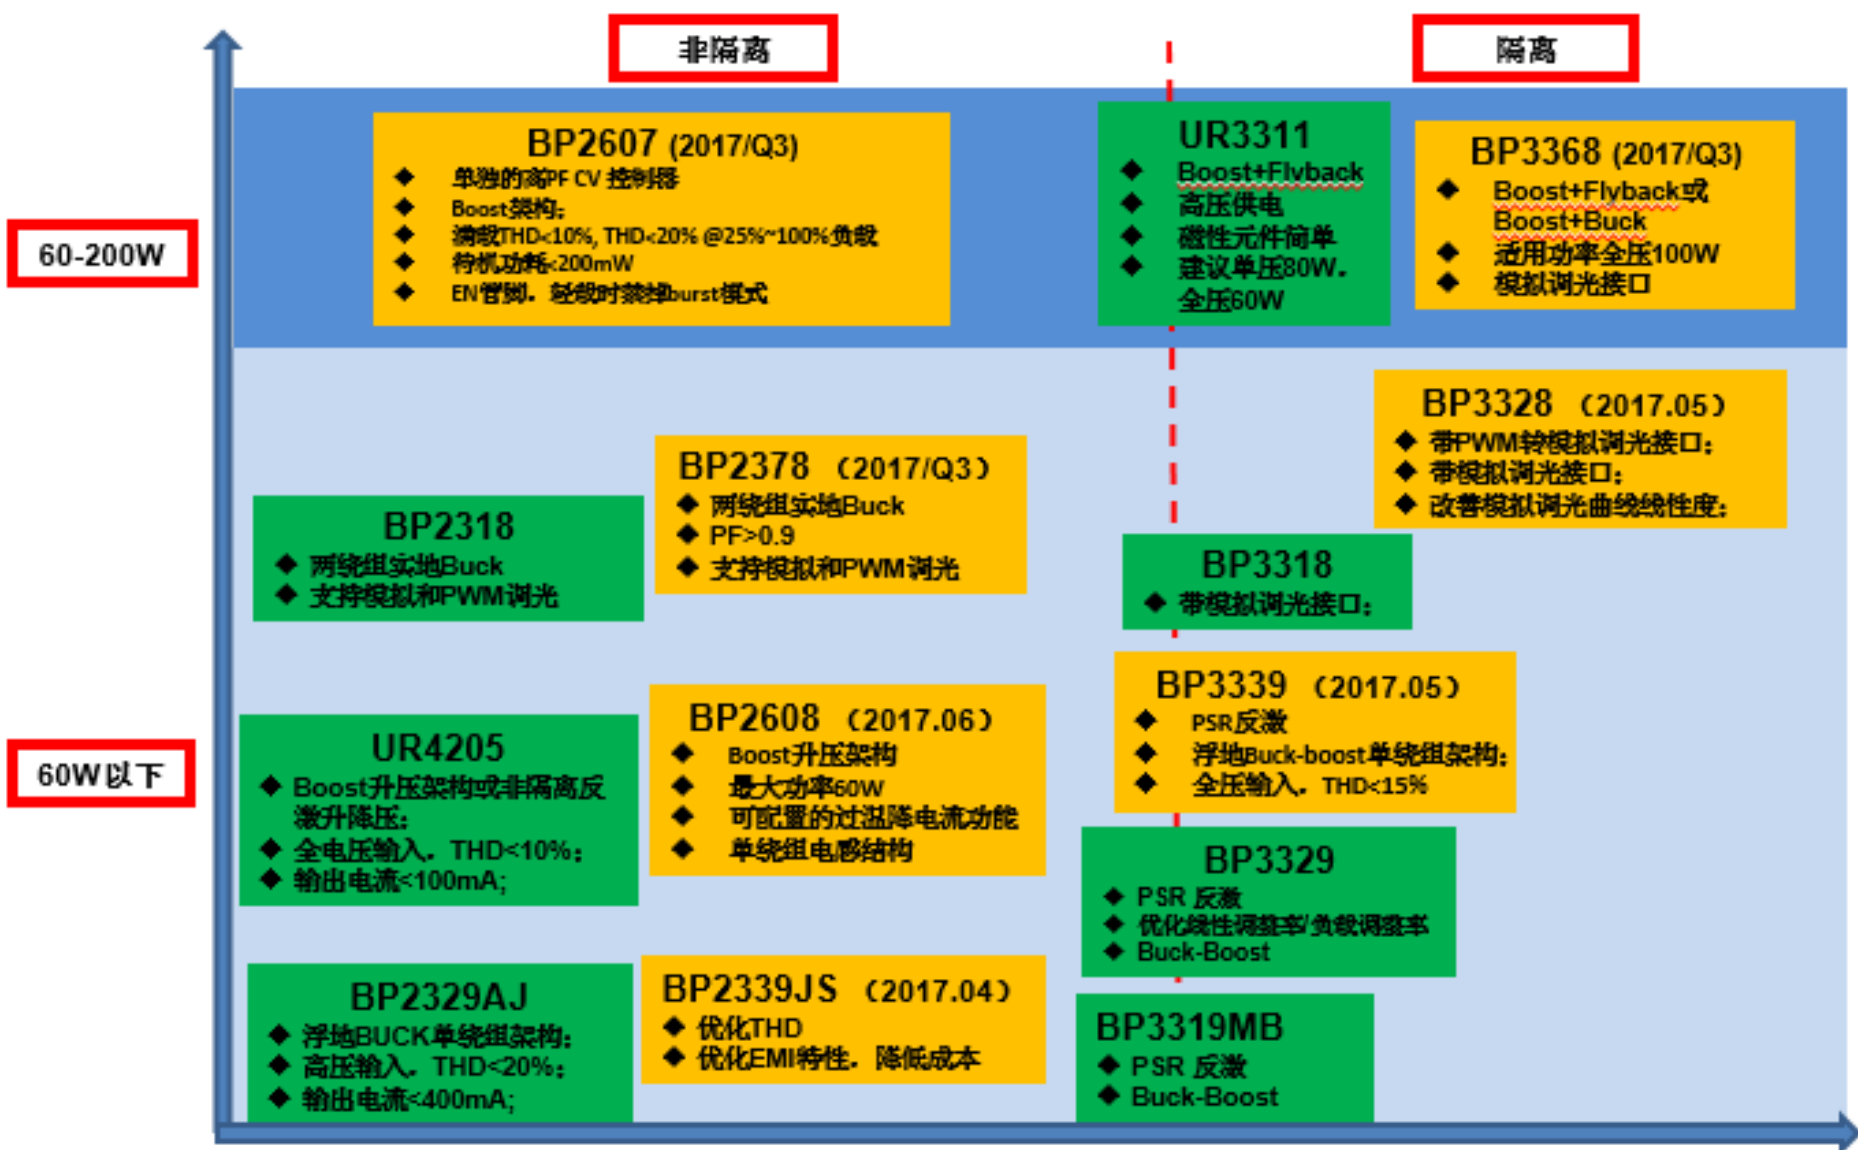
非隔离

隔离

60-200W

60W以下

BP2607 (2017/Q3)
◆ 单独的高PF CV 控制器
◆ Boost架构;
◆ 满载THD<10%, THD<20% @25%~100%负载
◆ 待机功耗<200mW
◆ EN管脚，轻载时进入burst模式

UR3311
◆ Boost+Flyback
◆ 高压供电
◆ 磁性元件简单
◆ 建议单压80W，全压60W

BP3368 (2017/Q3)
◆ Boost+Flyback或Boost+Buck
◆ 适用功率全压100W
◆ 模拟调光接口

BP3328 （2017.05）
◆ 带PWM转模拟调光接口;
◆ 带模拟调光接口;
◆ 改善模拟调光曲线线性度;

BP2378 （2017/Q3）
◆ 两绕组实地Buck
◆ PF>0.9
◆ 支持模拟和PWM调光

BP2318
◆ 两绕组实地Buck
◆ 支持模拟和PWM调光

BP3318
◆ 带模拟调光接口;

UR4205
◆ Boost升压架构或非隔离反激升降压;
◆ 全电压输入，THD<10%;
◆ 输出电流<100mA;

BP2608 （2017.06）
◆ Boost升压架构
◆ 最大功率60W
◆ 可配置的过温降电流功能
◆ 单绕组电感结构

BP3339 （2017.05）
◆ PSR反激
◆ 浮地Buck-boost单绕组架构;
◆ 全压输入，THD<15%

BP3329
◆ PSR 反激
◆ 优化线性调整率/负载调整率
◆ Buck-Boost

BP2329AJ
◆ 浮地BUCK单绕组架构;
◆ 高压输入，THD<20%;
◆ 输出电流<400mA;

BP2339JS （2017.04）
◆ 优化THD
◆ 优化EMI特性，降低成本

BP3319MB
◆ PSR 反激
◆ Buck-Boost